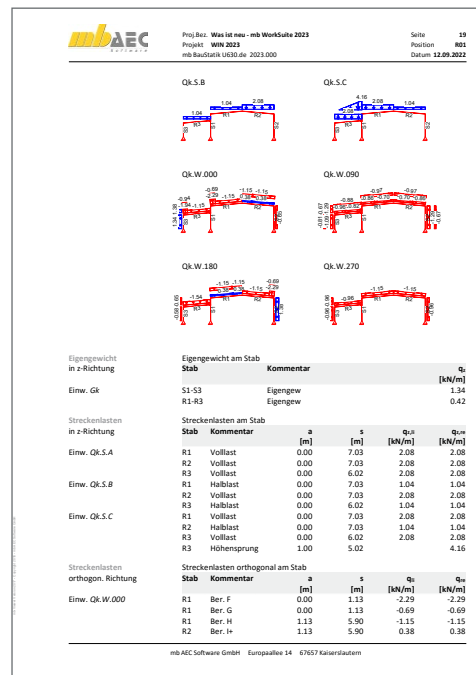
mbAEC Software

Proj.Bez. **Was ist neu - mb WorkSuite 2023**
Projekt **WIN 2023**
mb BauStatik U630.de 2023.000

Seite **19**
Position **R01**
Datum **12.09.2022**

Qk.S.B

1.04 1.04 2.08
R3 R1 R2 S1 S2 S3

Qk.S.C

4.16 2.08 1.04
R3 R1 R2 S1 S2 S3

Qk.W.000

-0.69 -1.15 -1.15 -2.29 -1.15 0.38 0.38 0.94 -1.54 -1.15 1.34 1.38 -0.65
R3 R1 R2 S1 S2 S3

Qk.W.090

-0.97 -0.97 -0.88 -0.86 -0.70 -0.88 -0.96 -1.29 -0.81 0.67 1.09 -0.67
R3 R1 R2 S1 S2 S3

Qk.W.180

-1.15 -1.15 -0.69 0.38 0.38 -1.15 -2.29 -1.54 -0.06 0.65
R3 R1 R2 S1 S2 S3

Qk.W.270

-1.15 -1.15 -0.96 -0.96 -0.96 0.65
R3 R1 R2 S1 S2 S3

| Eigengewicht | Eigengewicht am Stab | | |
|---|---|---|---|
| in z-Richtung | **Stab** | **Kommentar** | $q_z$ [kN/m] |
| Einw. *Gk* | S1-S3 | Eigengew | 1.34 |
| | R1-R3 | Eigengew | 0.42 |

| Streckenlasten | Streckenlasten am Stab | | | | | |
|---|---|---|---|---|---|---|
| in z-Richtung | **Stab** | **Kommentar** | **a** [m] | **s** [m] | $q_{z,li}$ [kN/m] | $q_{z,re}$ [kN/m] |
| Einw. *Qk.S.A* | R1 | Volllast | 0.00 | 7.03 | 2.08 | 2.08 |
| | R2 | Volllast | 0.00 | 7.03 | 2.08 | 2.08 |
| | R3 | Volllast | 0.00 | 6.02 | 2.08 | 2.08 |
| Einw. *Qk.S.B* | R1 | Halblast | 0.00 | 7.03 | 1.04 | 1.04 |
| | R2 | Volllast | 0.00 | 7.03 | 2.08 | 2.08 |
| | R3 | Halblast | 0.00 | 6.02 | 1.04 | 1.04 |
| Einw. *Qk.S.C* | R1 | Volllast | 0.00 | 7.03 | 2.08 | 2.08 |
| | R2 | Halblast | 0.00 | 7.03 | 1.04 | 1.04 |
| | R3 | Volllast | 0.00 | 6.02 | 2.08 | 2.08 |
| | R3 | Höhensprung | 1.00 | 5.02 | 4.16 | 4.16 |

| Streckenlasten | Streckenlasten orthogonal am Stab | | | | | |
|---|---|---|---|---|---|---|
| orthogon. Richtung | **Stab** | **Kommentar** | **a** [m] | **s** [m] | $q_{li}$ [kN/m] | $q_{re}$ [kN/m] |
| Einw. *Qk.W.000* | R1 | Ber. F | 0.00 | 1.13 | -2.29 | -2.29 |
| | R1 | Ber. G | 0.00 | 1.13 | -0.69 | -0.69 |
| | R1 | Ber. H | 1.13 | 5.90 | -1.15 | -1.15 |
| | R2 | Ber. I+ | 1.13 | 5.90 | 0.38 | 0.38 |

mb AEC Software GmbH Europaallee 14 67657 Kaiserslautern